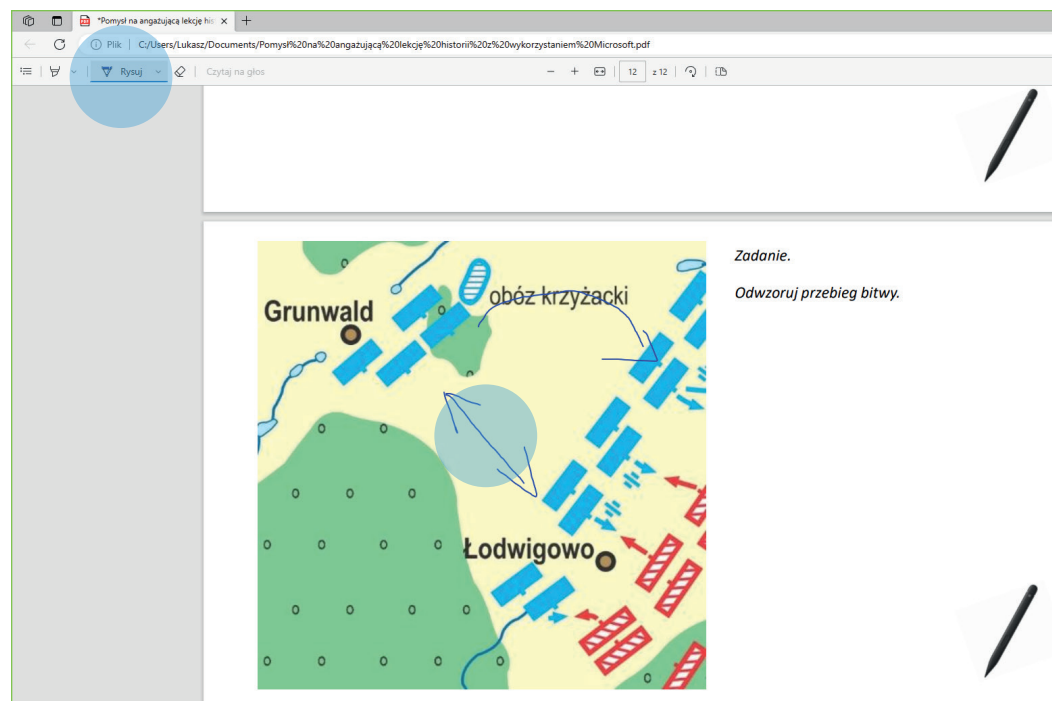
*Pomysł na angażującą lekcję his ×
+
Plik | C:/Users/Lukasz/Documents/Pomysł%20na%20angażującą%20lekcję%20historii%20z%20wykorzystaniem%20Microsoft.pdf
Rysuj
Czytaj na głos
− +
12
z 12

Grunwald
obóz krzyżacki
Łodwigowo

Zadanie.

Odwzoruj przebieg bitwy.